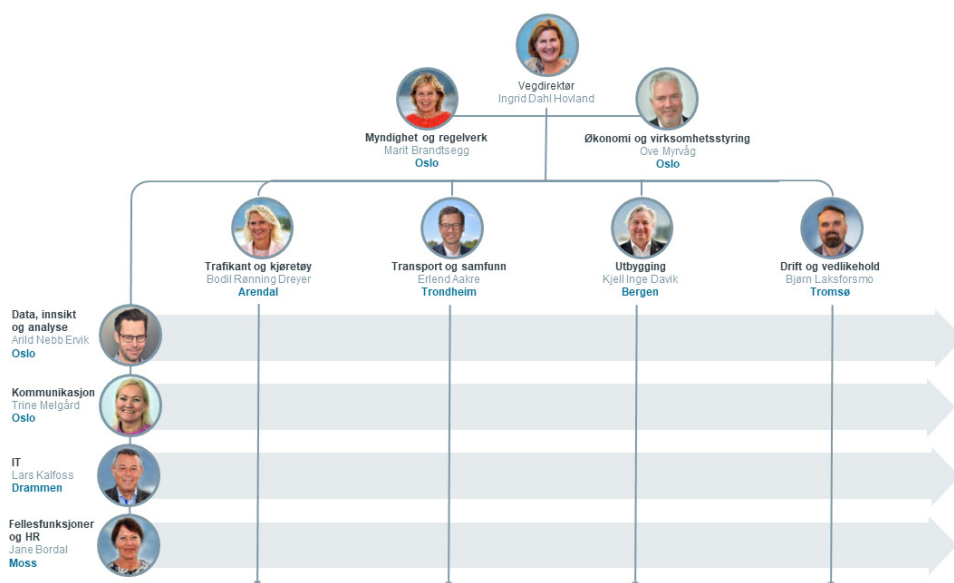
Vegdirektør
Ingrid Dahl Hovland

Myndighet og regelverk
Marit Brandtsegg
Oslo

Økonomi og virksomhetsstyring
Ove Myrvåg
Oslo

Trafikant og kjøretøy
Bodil Rønning Dreyer
Arendal

Transport og samfunn
Erlend Aakre
Trondheim

Utbygging
Kjell Inge Davik
Bergen

Drift og vedlikehold
Bjørn Laksforsmo
Tromsø

Data, innsikt og analyse
Arild Nebb Ervik
Oslo

Kommunikasjon
Trine Melgård
Oslo

IT
Lars Kalfoss
Drammen

Fellesfunksjoner og HR
Jane Bordal
Moss